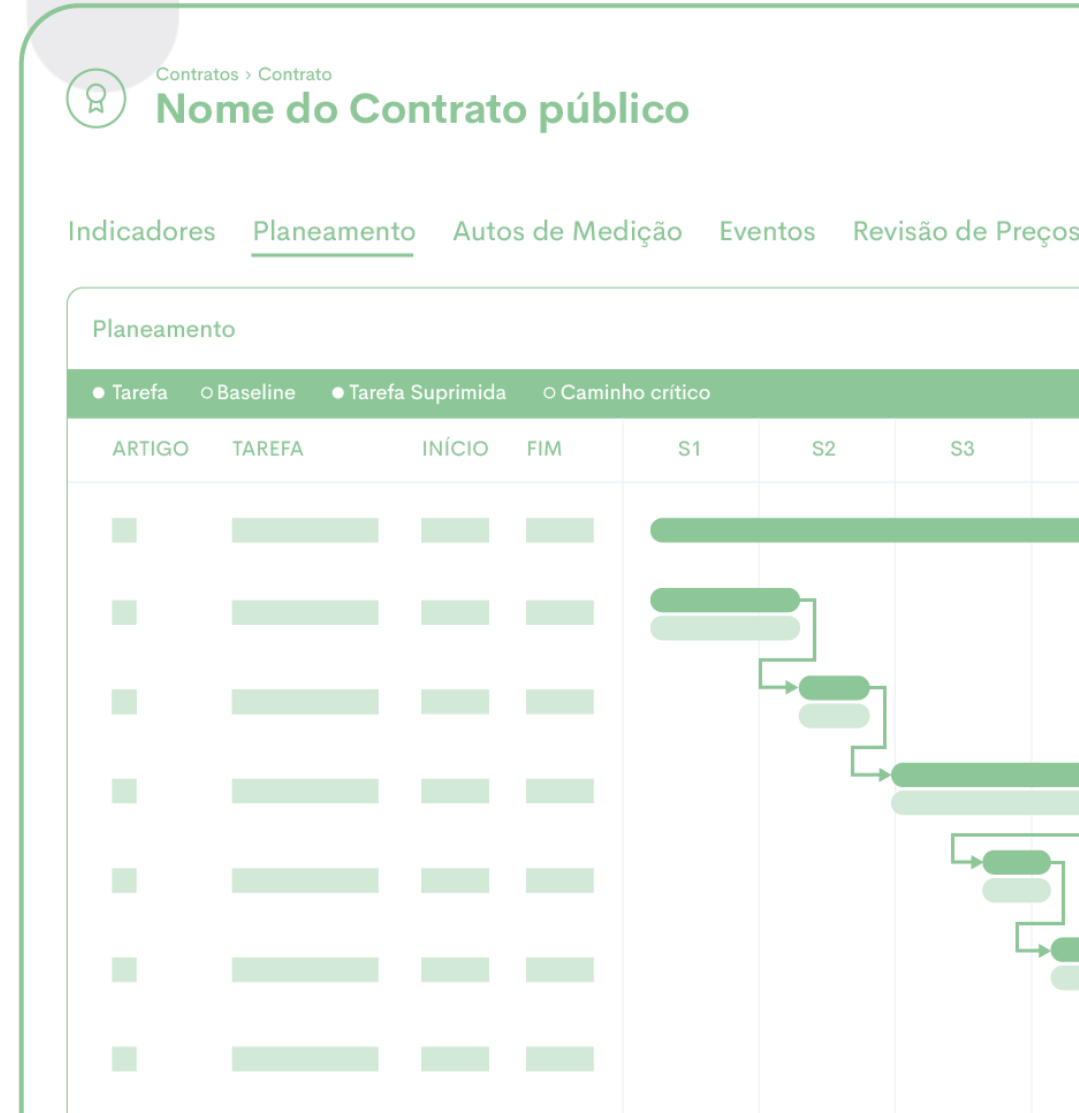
Contratos › Contrato
Nome do Contrato público

Indicadores Planeamento Autos de Medição Eventos Revisão de Preços

Planeamento

● Tarefa ○ Baseline ● Tarefa Suprimida ○ Caminho crítico

| ARTIGO | TAREFA | INÍCIO | FIM | S1 | S2 | S3 |
|---|---|---|---|---|---|---|